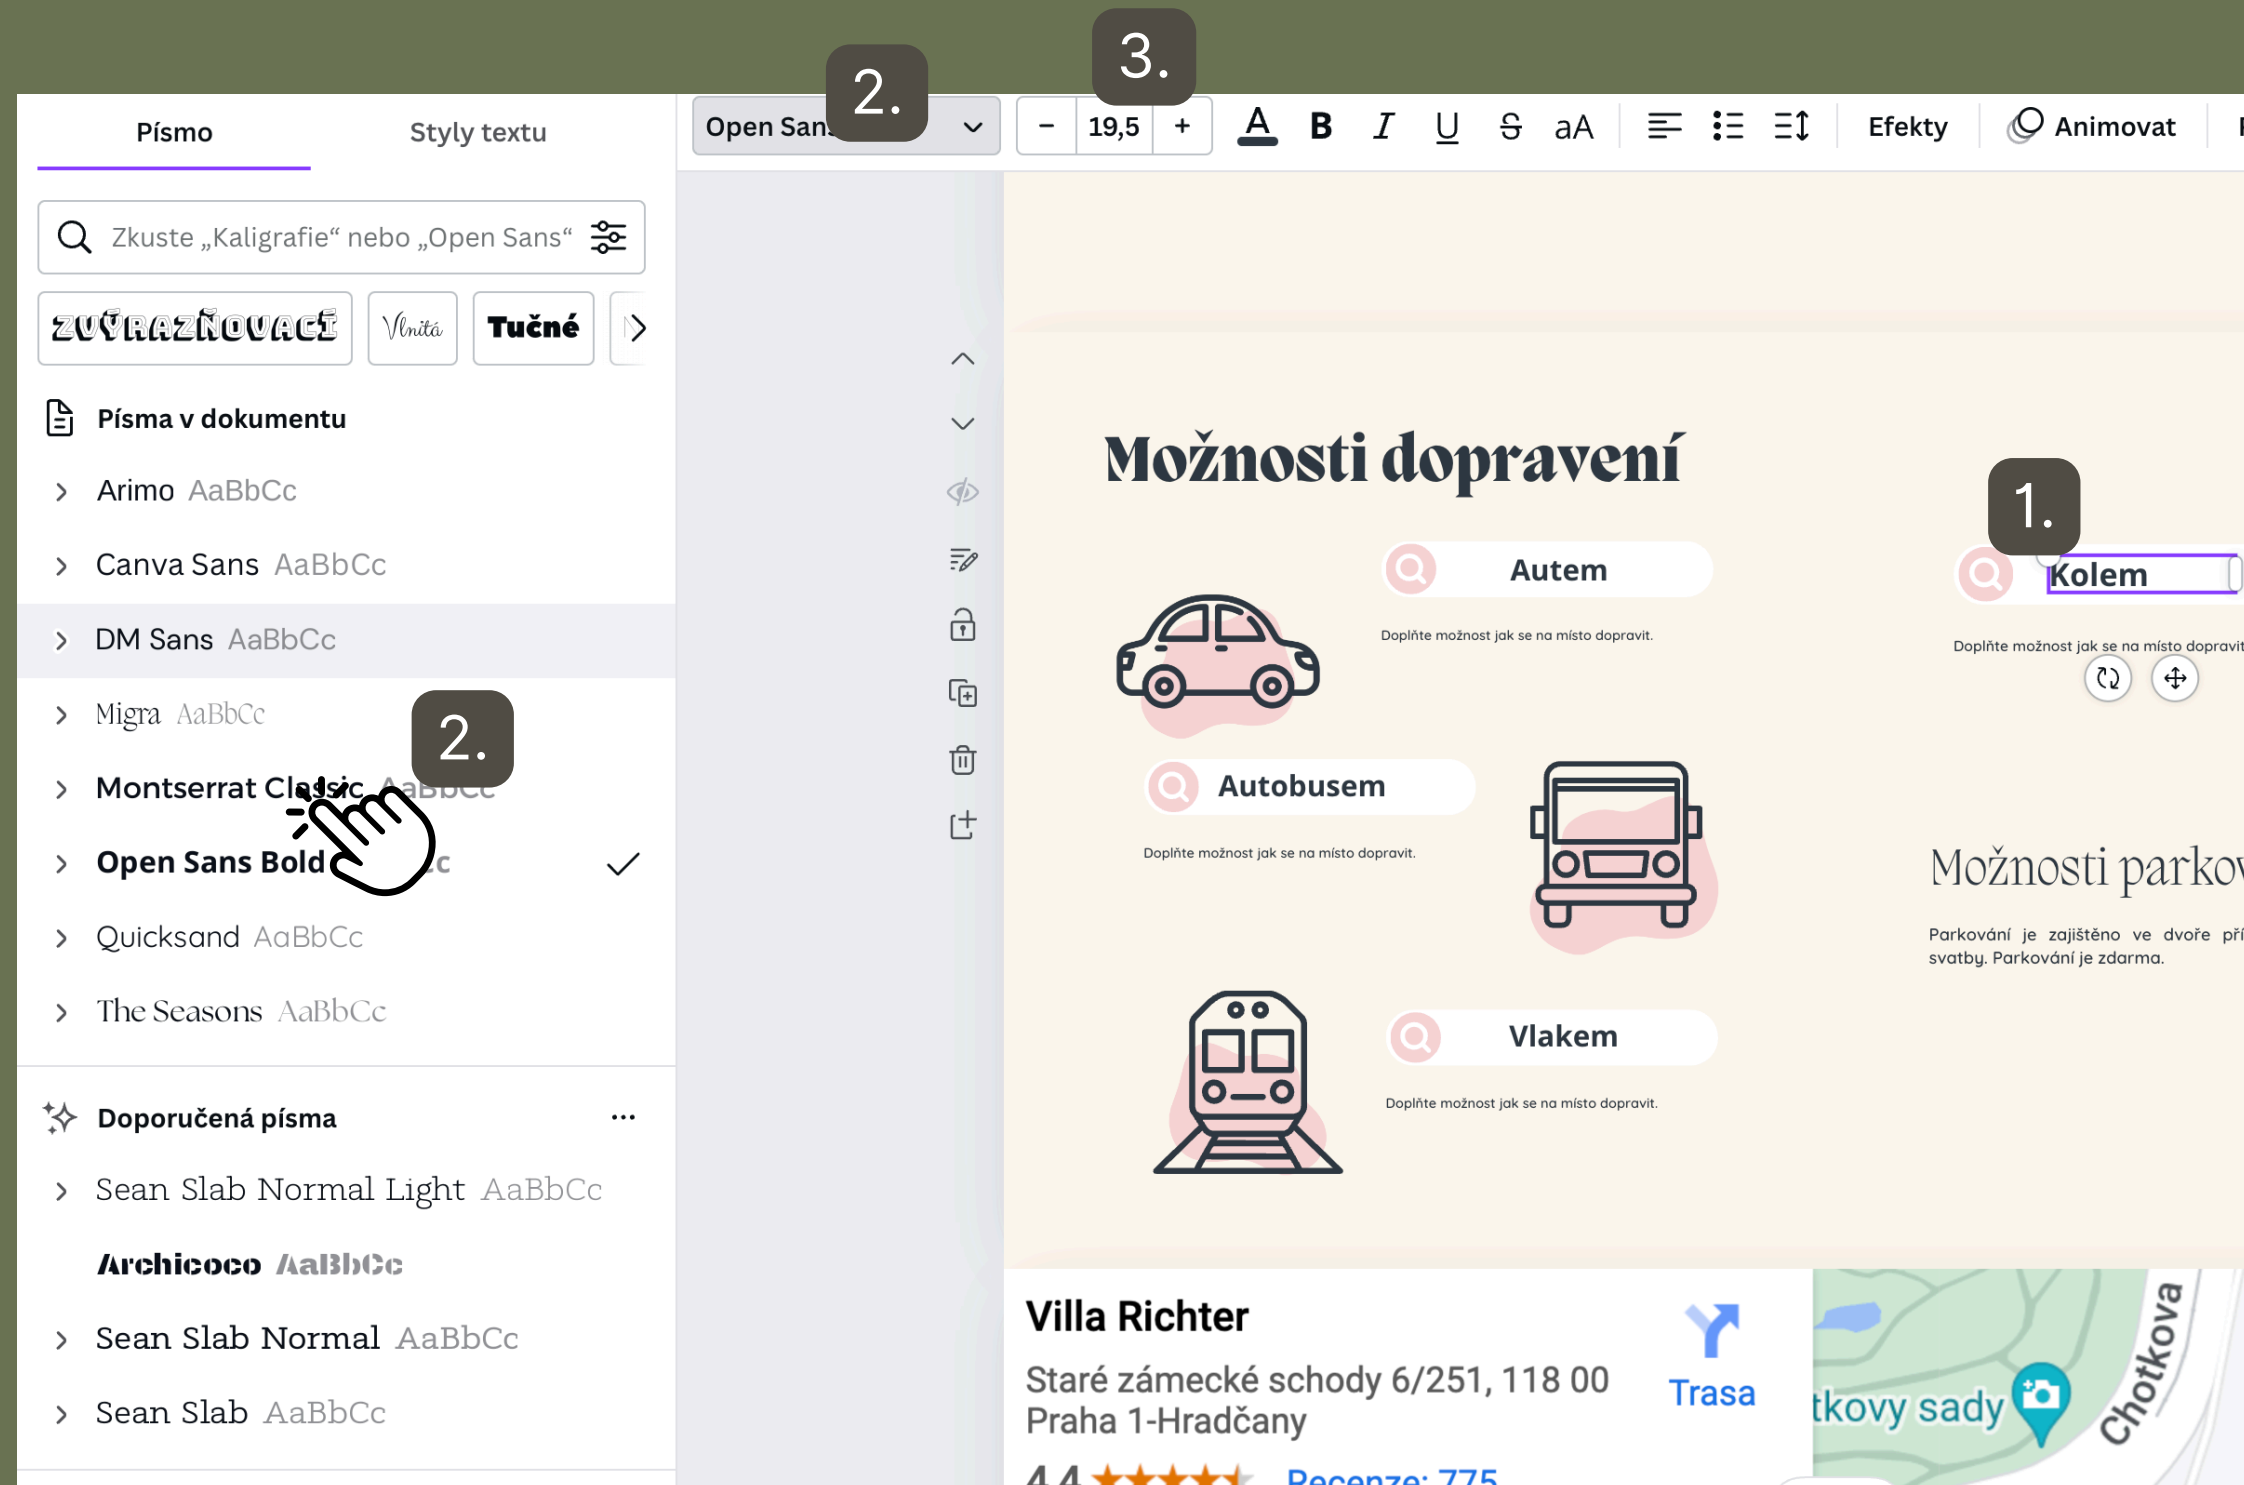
Písmo
Styly textu
Open Sans
2.
3.
−
19,5
+
A
B
I
U
S
aA
Efekty
Animovat

Zkuste „Kaligrafie“ nebo „Open Sans“
ZVÝRAZŇOVACÍ
Vlnitá
Tučné

Písma v dokumentu
Arimo AaBbCc
Canva Sans AaBbCc
DM Sans AaBbCc
Migra AaBbCc
Montserrat Classic AaBbCc
2.
Open Sans Bold AaBbCc
Quicksand AaBbCc
The Seasons AaBbCc

Doporučená písma
...
Sean Slab Normal Light AaBbCc
Archicoco AaBbCc
Sean Slab Normal AaBbCc
Sean Slab AaBbCc

Možnosti dopravení
1.
Autem
Doplňte možnost jak se na místo dopravit.
Kolem
Doplňte možnost jak se na místo dopravit
Autobusem
Doplňte možnost jak se na místo dopravit.
Možnosti parkov
Parkování je zajištěno ve dvoře při svatby. Parkování je zdarma.
Vlakem
Doplňte možnost jak se na místo dopravit.

Villa Richter
Staré zámecké schody 6/251, 118 00 Praha 1-Hradčany
Trasa
tkovy sady
Chotkova
4,4 Recenze: 775